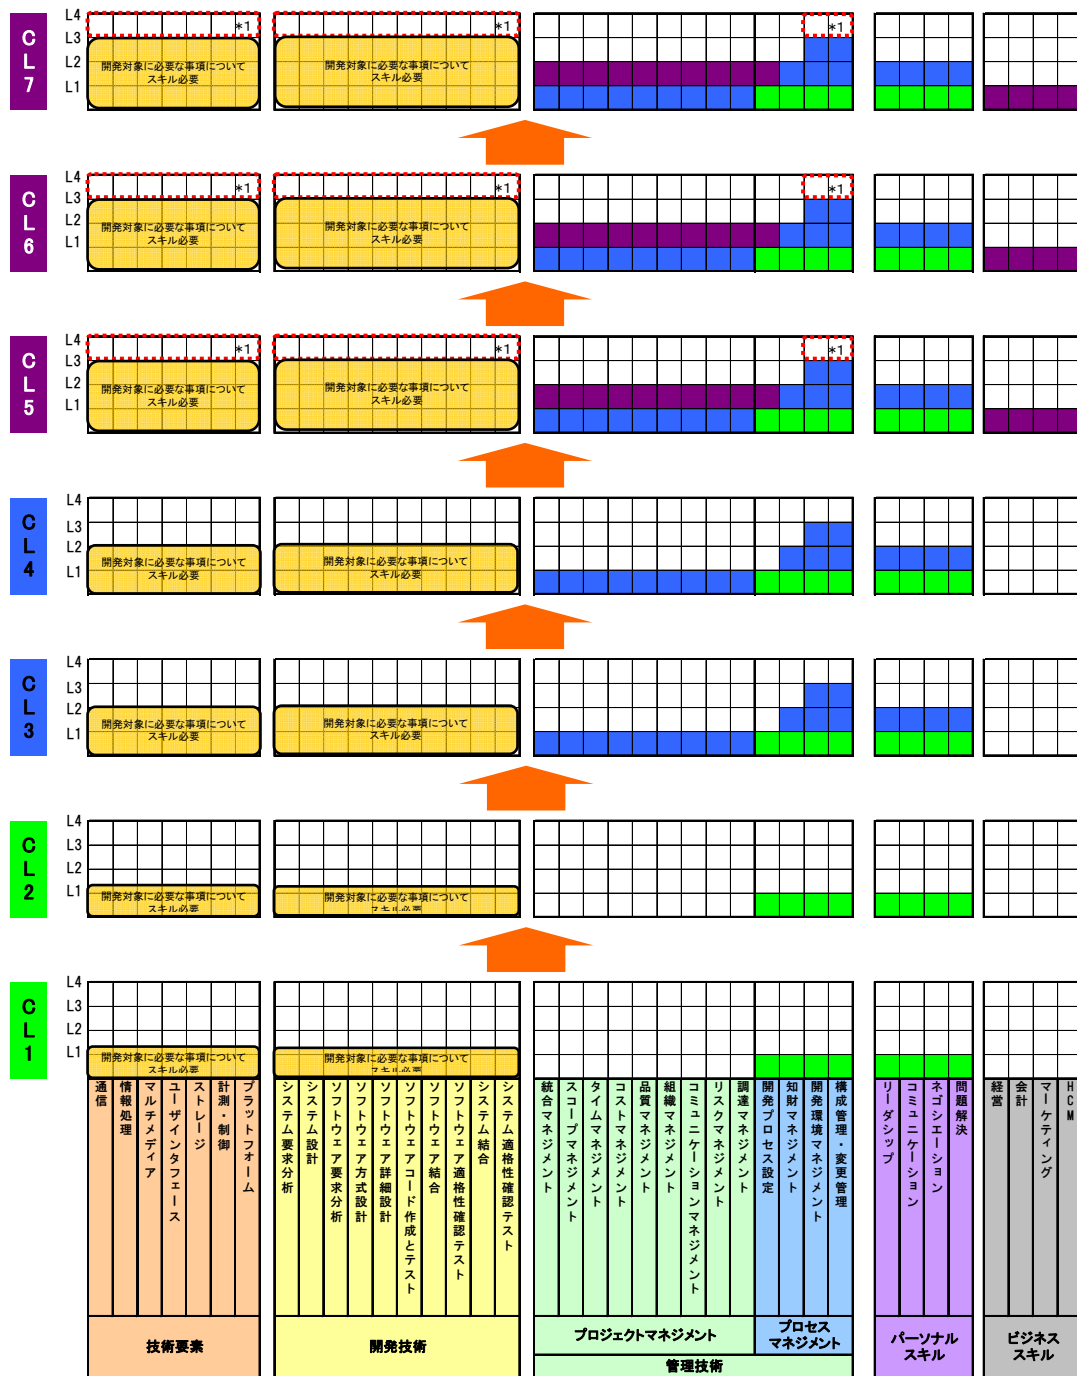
CL7
L4
L3
L2
L1
＊1
開発対象に必要な事項について スキル必要
＊1
開発対象に必要な事項について スキル必要
＊1

CL6
L4
L3
L2
L1
＊1
開発対象に必要な事項について スキル必要
＊1
開発対象に必要な事項について スキル必要
＊1

CL5
L4
L3
L2
L1
＊1
開発対象に必要な事項について スキル必要
＊1
開発対象に必要な事項について スキル必要
＊1

CL4
L4
L3
L2
L1
開発対象に必要な事項について スキル必要
開発対象に必要な事項について スキル必要

CL3
L4
L3
L2
L1
開発対象に必要な事項について スキル必要
開発対象に必要な事項について スキル必要

CL2
L4
L3
L2
L1
開発対象に必要な事項について スキル必要
開発対象に必要な事項について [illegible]

CL1
L4
L3
L2
L1
開発対象に必要な事項について スキル必要
開発対象に必要な事項について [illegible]

通信
情報処理
マルチメディア
ユーザインタフェース
ストレージ
計測・制御
プラットフォーム
システム要求分析
システム設計
ソフトウェア要求分析
ソフトウェア方式設計
ソフトウェア詳細設計
ソフトウェアコード作成とテスト
ソフトウェア結合
ソフトウェア適格性確認テスト
システム結合
システム適格性確認テスト
統合マネジメント
スコープマネジメント
タイムマネジメント
コストマネジメント
品質マネジメント
組織マネジメント
コミュニケーションマネジメント
リスクマネジメント
調達マネジメント
開発プロセス設定
知財マネジメント
開発環境マネジメント
構成管理・変更管理
リーダシップ
コミュニケーション
ネゴシエーション
問題解決
経営
会計
マーケティング
HCM

技術要素
開発技術
プロジェクトマネジメント
プロセスマネジメント
管理技術
パーソナルスキル
ビジネススキル